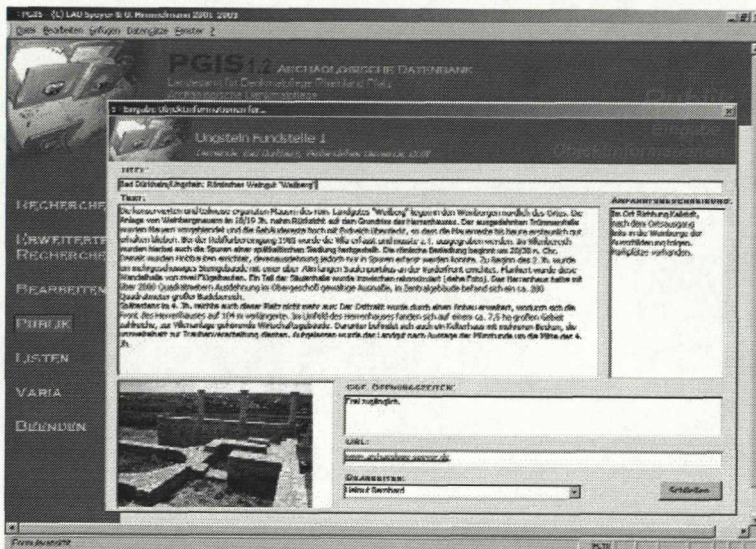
PGIS (C) LAD Speyer & U. Himmelmann 2001-2003

Datei Bearbeiten Einfügen Datengüter Fenster ?

PGIS 1.2 ARCHÄOLOGISCHE DATENBANK

Landesamt für Denkmalpflege Rheinland-Pfalz

Archäologische Denkmalpflege

Eingabe Objektinformationen für...

Ungstein Fundstelle 1

Gemeinde Bad Dürkheim, Verbandsgemeinde Bad Dürkheim, Kreis Bad Dürkheim

Eingabe Objektinformationen

RECHERCHE

ERWEITERTE RECHERCHE

BEARBEITEN

PUBLIK

LISTEN

VARIA

BEENDEN

TITEL:

Bad Dürkheim-Ungstein: Römisches Weingut "Weilberg"

TEXT:

Die konservierten und teilweise ergänzten Mauern des röm. Landgutes "Weilberg" liegen in den Weinbergen nördlich des Ortes. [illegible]

ANFAHRTSBESCHREIBUNG:

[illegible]

ÖFFNUNGSZEITEN:

Frei zugänglich.

URL:

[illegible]

BEARBEITER:

Helmut Bernhard

Schließen

Formularansicht